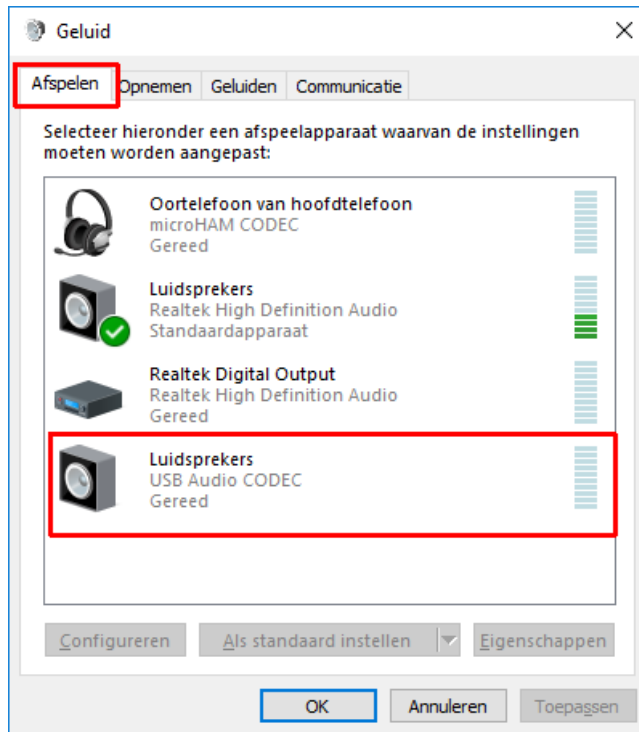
Geluid

Afspelen | Opnemen | Geluiden | Communicatie

Selecteer hieronder een afspeelapparaat waarvan de instellingen moeten worden aangepast:

Oortelefoon van hoofdtelefoon
microHAM CODEC
Gereed

Luidsprekers
Realtek High Definition Audio
Standaardapparaat

Realtek Digital Output
Realtek High Definition Audio
Gereed

Luidsprekers
USB Audio CODEC
Gereed

Configureren | Als standaard instellen | Eigenschappen

OK | Annuleren | Toepassen